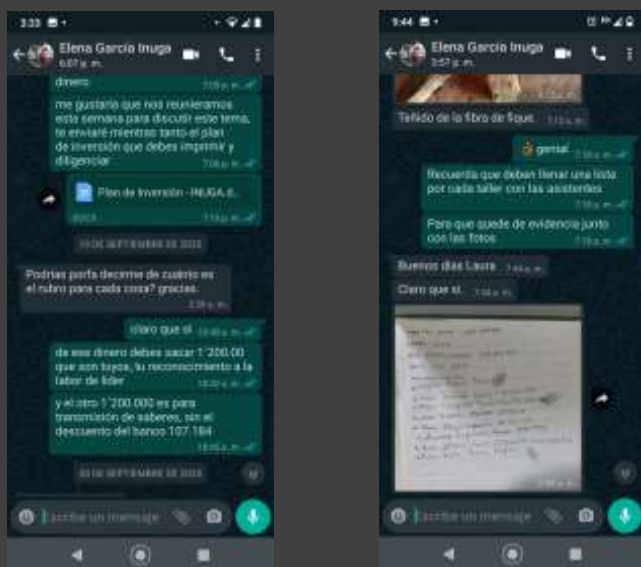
3:33

Elena Garcia Inuga
6:07 p. m.

dinero
7:08 p. m.

me gustaria que nos reunieramos esta semana para discutir este tema, te enviaré mientras tanto el plan de inversión que debes imprimir y diligenciar
7:08 p. m.

Plan de Inversión - INUGA.d...
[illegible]
7:10 p. m.

19 DE SEPTIEMBRE DE 2022

Podrias porfa decirme de cuanto es el rubro para cada cosa? gracias.
2:28 p. m.

claro que si
10:02 a. m.

de ese dinero debes sacar 1´200.00 que son tuyos, tu reconocimiento a la labor de lider
10:02 a. m.

y el otro 1´200.000 es para transmisión de saberes, sin el descuento del banco 107.184
10:03 a. m.

20 DE SEPTIEMBRE DE 2022

Escribe un mensaje

5:44

Elena Garcia Inuga
3:57 p. m.

Tehido de la fibra de fique.
7:13 a. m.

genial
7:18 a. m.

Recuerda que deben llenar una lista por cada taller con las asistentes
7:18 a. m.

Para que quede de evidencia junto con las fotos
7:18 a. m.

Buenos días Laura
7:44 a. m.

Claro que si.
7:44 a. m.

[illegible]

Escribe un mensaje